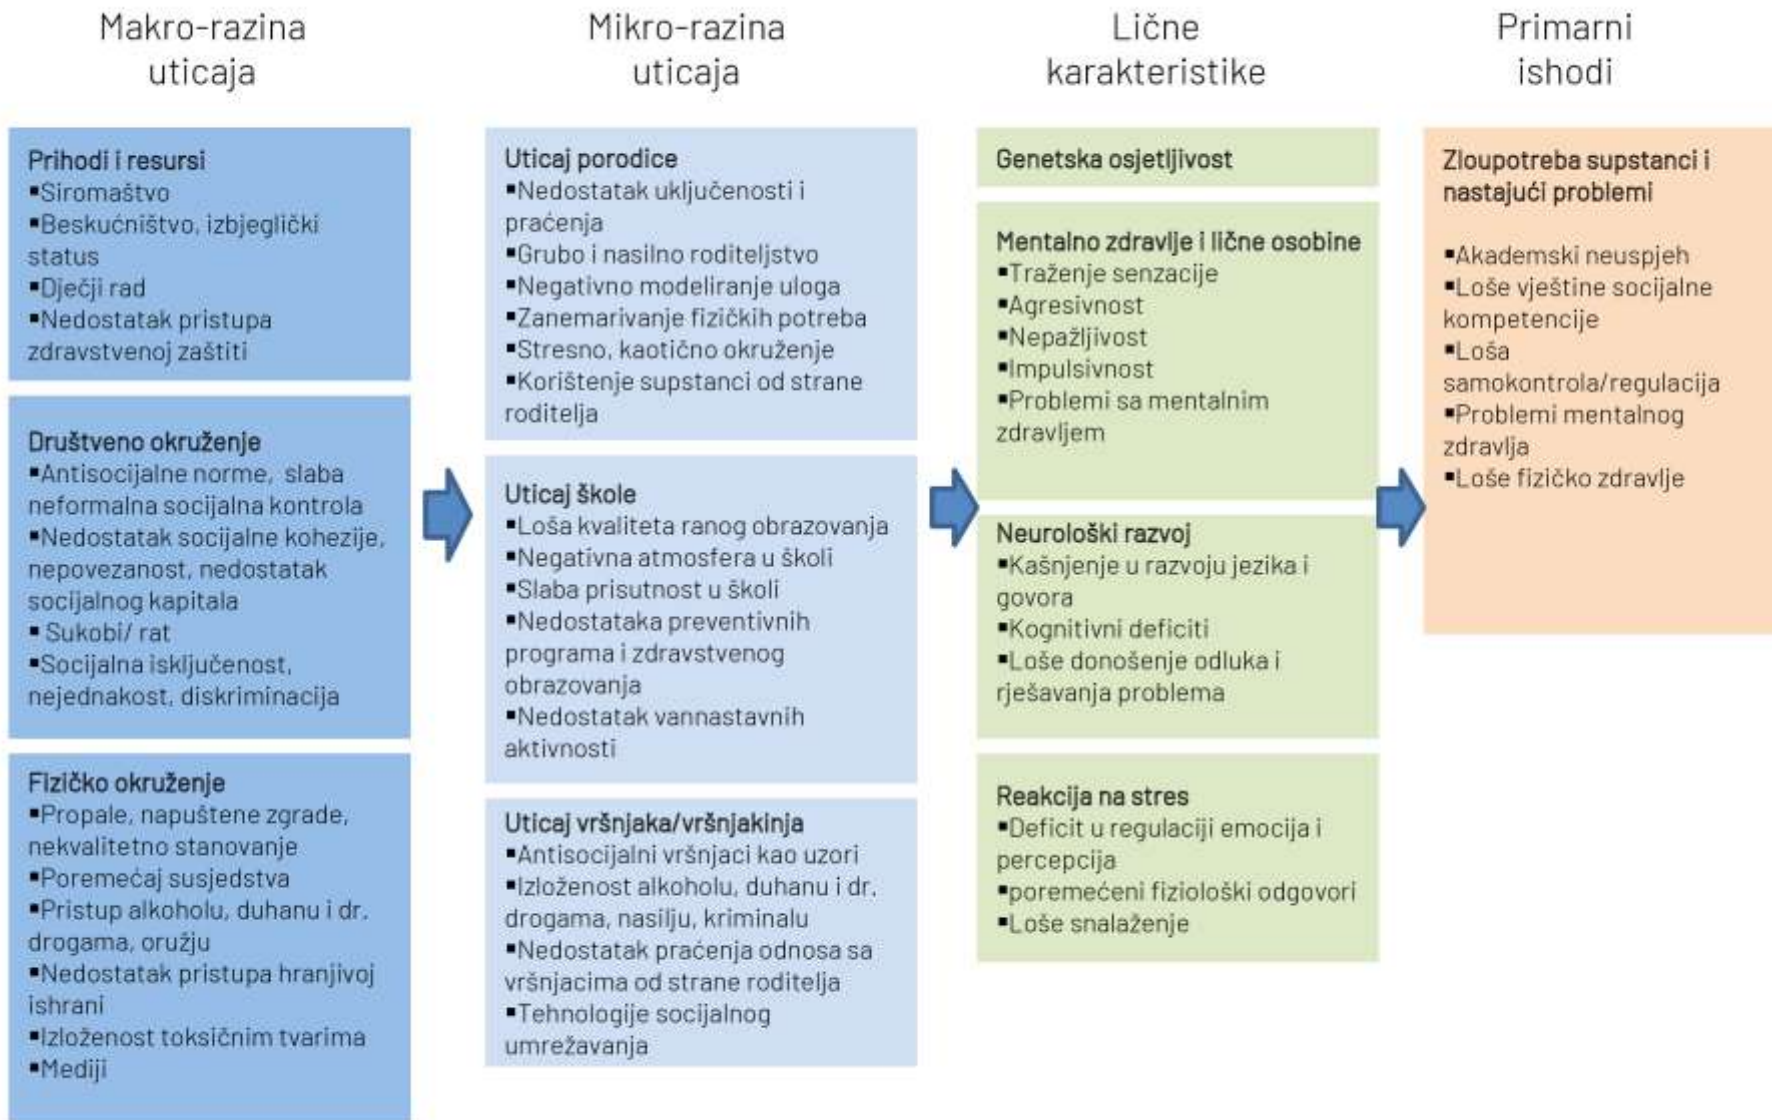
Makro-razina uticaja

Prihodi i resursi
▪Siromaštvo
▪Beskućništvo, izbjeglički status
▪Dječji rad
▪Nedostatak pristupa zdravstvenoj zaštiti

Društveno okruženje
▪Antisocijalne norme, slaba neformalna socijalna kontrola
▪Nedostatak socijalne kohezije, nepovezanost, nedostatak socijalnog kapitala
▪ Sukobi/ rat
▪Socijalna isključenost, nejednakost, diskriminacija

Fizičko okruženje
▪Propale, napuštene zgrade, nekvalitetno stanovanje
▪Poremećaj susjedstva
▪Pristup alkoholu, duhanu i dr. drogama, oružju
▪Nedostatak pristupa hranjivoj ishrani
▪Izloženost toksičnim tvarima
▪Mediji

Mikro-razina uticaja

Uticaj porodice
▪Nedostatak uključenosti i praćenja
▪Grubo i nasilno roditeljstvo
▪Negativno modeliranje uloga
▪Zanemarivanje fizičkih potreba
▪Stresno, kaotično okruženje
▪Korištenje supstanci od strane roditelja

Uticaj škole
▪Loša kvaliteta ranog obrazovanja
▪Negativna atmosfera u školi
▪Slaba prisutnost u školi
▪Nedostataka preventivnih programa i zdravstvenog obrazovanja
▪Nedostatak vannastavnih aktivnosti

Uticaj vršnjaka/vršnjakinja
▪Antisocijalni vršnjaci kao uzori
▪Izloženost alkoholu, duhanu i dr. drogama, nasilju, kriminalu
▪Nedostatak praćenja odnosa sa vršnjacima od strane roditelja
▪Tehnologije socijalnog umrežavanja

Lične karakteristike

Genetska osjetljivost

Mentalno zdravlje i lične osobine
▪Traženje senzacije
▪Agresivnost
▪Nepažljivost
▪Impulsivnost
▪Problemi sa mentalnim zdravljem

Neurološki razvoj
▪Kašnjenje u razvoju jezika i govora
▪Kognitivni deficiti
▪Loše donošenje odluka i rješavanja problema

Reakcija na stres
▪Deficit u regulaciji emocija i percepcija
▪poremećeni fiziološki odgovori
▪Loše snalaženje

Primarni ishodi

Zloupotreba supstanci i nastajući problemi

▪Akademski neuspjeh
▪Loše vještine socijalne kompetencije
▪Loša samokontrola/regulacija
▪Problemi mentalnog zdravlja
▪Loše fizičko zdravlje